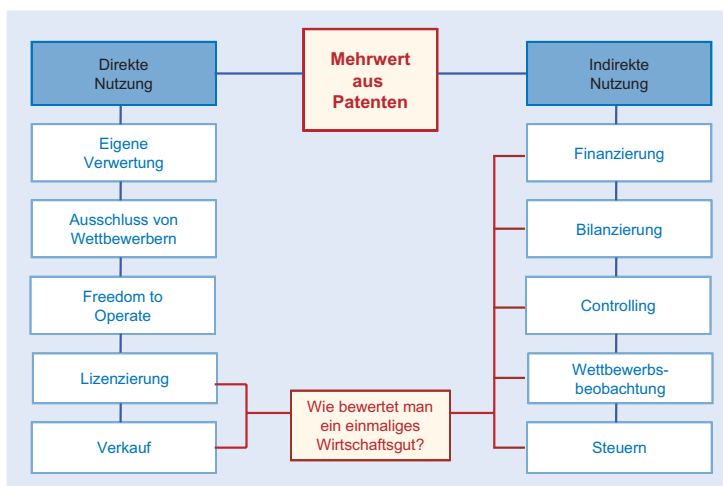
Direkte Nutzung

Mehrwert aus Patenten

Indirekte Nutzung

Eigene Verwertung

Ausschluss von Wettbewerbern

Freedom to Operate

Lizenzierung

Verkauf

Finanzierung

Bilanzierung

Controlling

Wettbewerbs-beobachtung

Steuern

Wie bewertet man ein einmaliges Wirtschaftsgut?